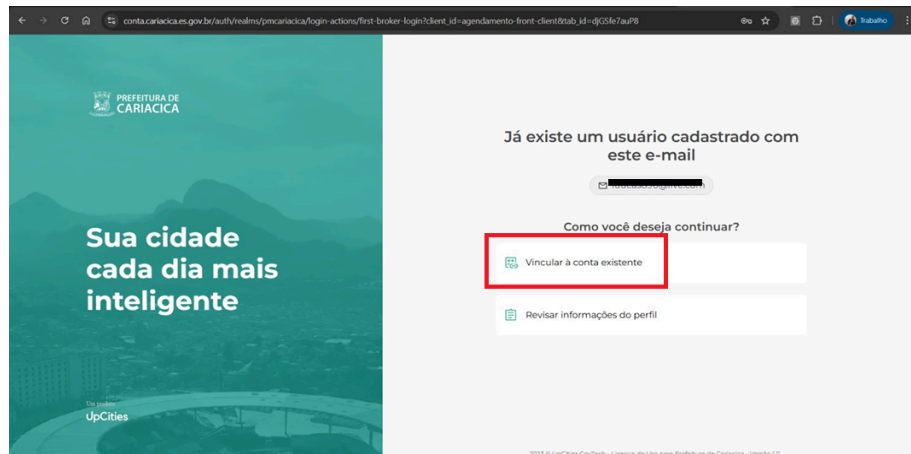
conta.cariacica.es.gov.br/auth/realms/pmcariacica/login-actions/first-broker-login?client_id=agendamento-front-client&tab_id=djGSfe7auP8

Trabalho

PREFEITURA DE CARIACICA

Sua cidade cada dia mais inteligente

Um produto
UpCities

Já existe um usuário cadastrado com este e-mail

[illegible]

Como você deseja continuar?

Vincular à conta existente

Revisar informações do perfil

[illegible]